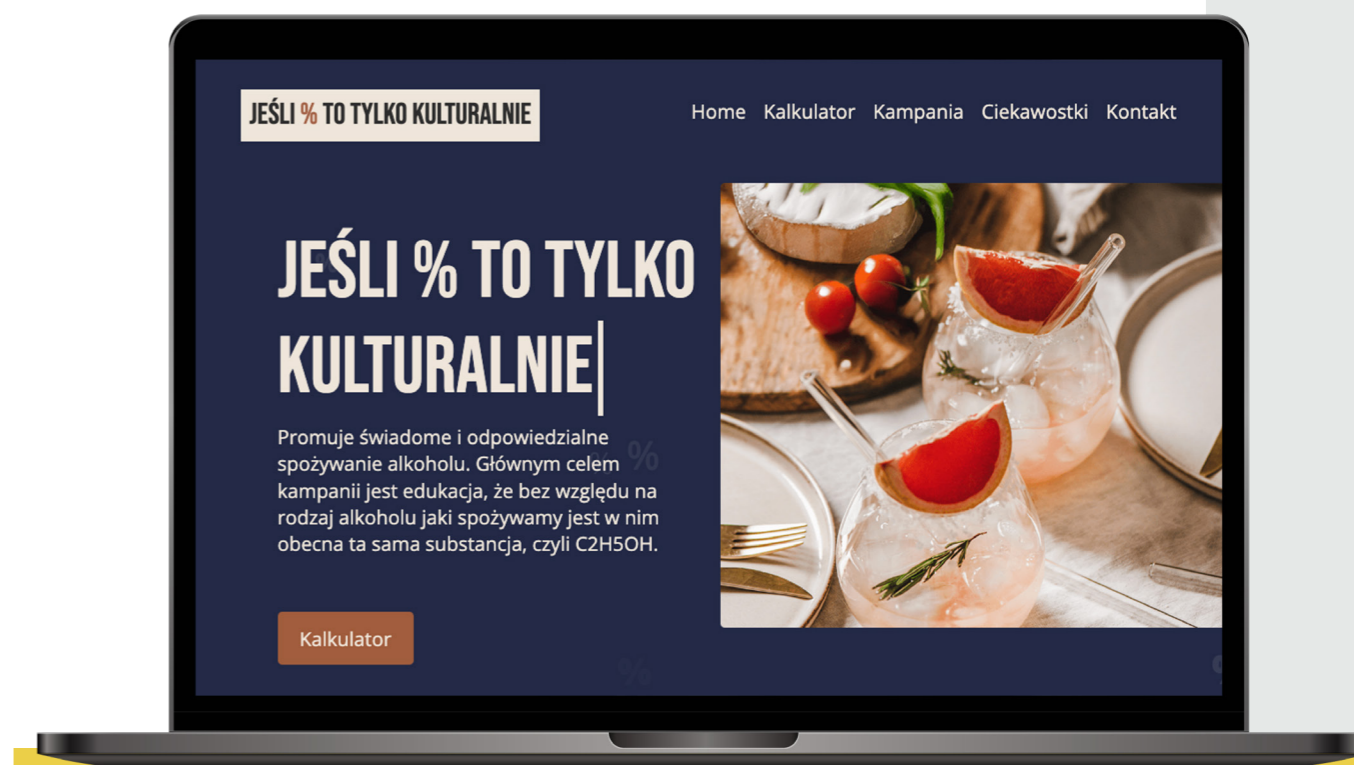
JEŚLI % TO TYLKO KULTURALNIE

Home Kalkulator Kampania Ciekawostki Kontakt

JEŚLI % TO TYLKO KULTURALNIE

Promuje świadome i odpowiedzialne spożywanie alkoholu. Głównym celem kampanii jest edukacja, że bez względu na rodzaj alkoholu jaki spożywamy jest w nim obecna ta sama substancja, czyli C2H5OH.

Kalkulator